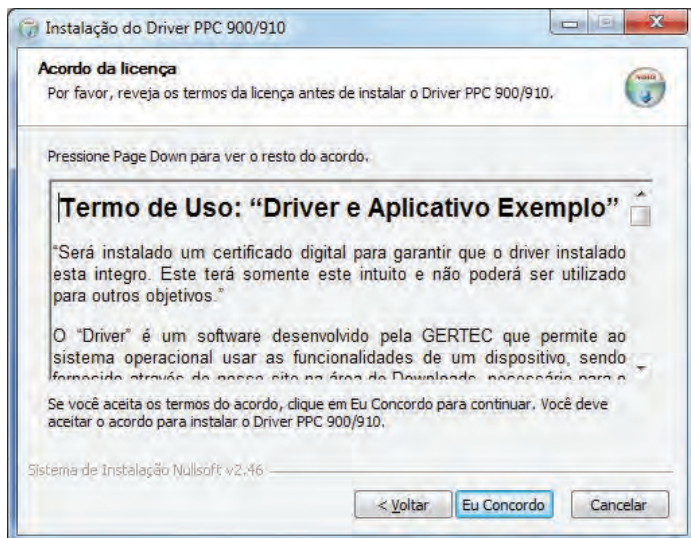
Instalação do Driver PPC 900/910

Acordo da licença

Por favor, reveja os termos da licença antes de instalar o Driver PPC 900/910.

Pressione Page Down para ver o resto do acordo.

Termo de Uso: "Driver e Aplicativo Exemplo"

"Será instalado um certificado digital para garantir que o driver instalado esta integro. Este terá somente este intuito e não poderá ser utilizado para outros objetivos."

O "Driver" é um software desenvolvido pela GERTEC que permite ao sistema operacional usar as funcionalidades de um dispositivo, sendo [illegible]

Se você aceita os termos do acordo, clique em Eu Concordo para continuar. Você deve aceitar o acordo para instalar o Driver PPC 900/910.

Sistema de Instalação Nullsoft v2.46

< Voltar | Eu Concordo | Cancelar